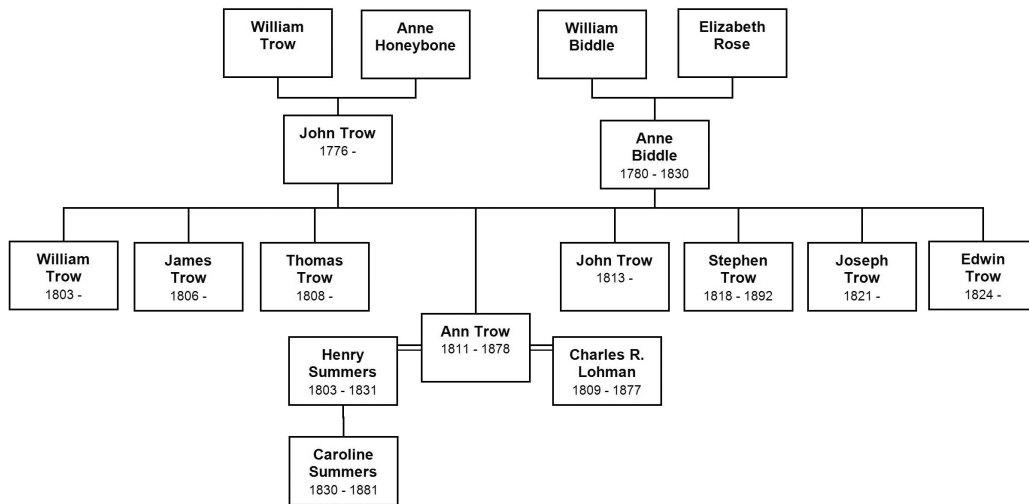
William Trow

Anne Honeybone

William Biddle

Elizabeth Rose

John Trow
1776 -

Anne Biddle
1780 - 1830

William Trow
1803 -

James Trow
1806 -

Thomas Trow
1808 -

John Trow
1813 -

Stephen Trow
1818 - 1892

Joseph Trow
1821 -

Edwin Trow
1824 -

Henry Summers
1803 - 1831

Ann Trow
1811 - 1878

Charles R. Lohman
1809 - 1877

Caroline Summers
1830 - 1881